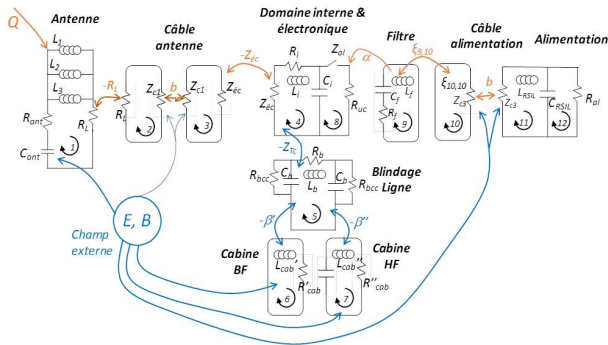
Q

Antenne

$L_1$

$L_2$

$L_3$

$R_{ant}$

$C_{ant}$

$R_L$

$-R_L$

1

Câble antenne

$R_L$

$Z_{c1}$

b

$Z_{c1}$

$Z_{éc}$

2

3

$-Z_{éc}$

Domaine interne & électronique

$R_i$

$Z_{al}$

$L_i$

$C_i$

$Z_{éc}$

$R_{uc}$

4

8

α

Filtre

$\xi_{9,10}$

$L_f$

$C_f$

$R_f$

9

Câble alimentation

$\xi_{10,10}$

$Z_{c3}$

10

b

Alimentation

$L_{RSIL}$

$Z_{c3}$

$C_{RSIL}$

$R_{al}$

11

12

$-Z_{Tc}$

$R_b$

Blindage Ligne

$R_{bcc}$

$C_b$

$L_b$

$C_b$

$R_{bcc}$

5

$-\beta'$

$-\beta''$

E, B

Champ externe

Cabine BF

$L'_{cab}$

$R'_{cab}$

6

Cabine HF

$L''_{cab}$

$R''_{cab}$

7